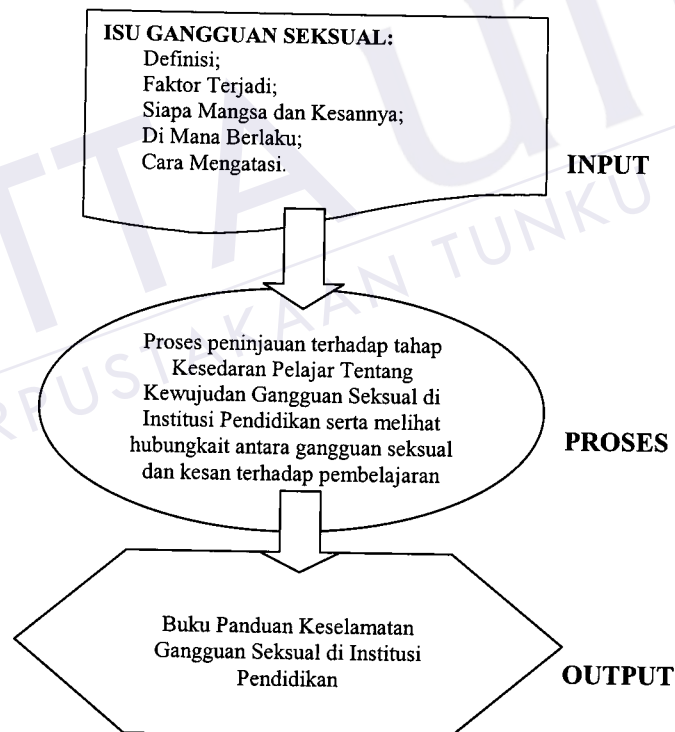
ISU GANGGUAN SEKSUAL:
Definisi;
Faktor Terjadi;
Siapa Mangsa dan Kesannya;
Di Mana Berlaku;
Cara Mengatasi.

INPUT

Proses peninjauan terhadap tahap Kesedaran Pelajar Tentang Kewujudan Gangguan Seksual di Institusi Pendidikan serta melihat hubungkait antara gangguan seksual dan kesan terhadap pembelajaran

PROSES

Buku Panduan Keselamatan Gangguan Seksual di Institusi Pendidikan

OUTPUT